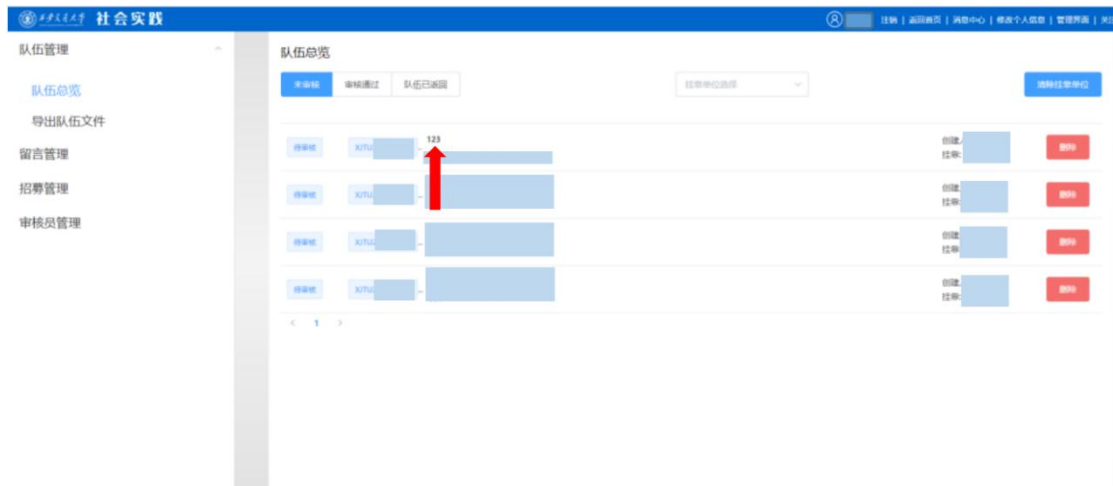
西安交通大学 社会实践

注销 | 返回首页 | 消息中心 | 修改个人信息 | 管理界面 | 关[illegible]

队伍管理
队伍总览
导出队伍文件
留言管理
招募管理
审核员管理

队伍总览

未审核 审核通过 队伍已返回

挂靠单位选择

清除挂靠单位

待审核 XJTU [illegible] 123
创建: 挂靠: 删除

待审核 XJTU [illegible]
创建: 挂靠: 删除

待审核 XJTU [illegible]
创建: 挂靠: 删除

待审核 XJTU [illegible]
创建: 挂靠: 删除

< 1 >